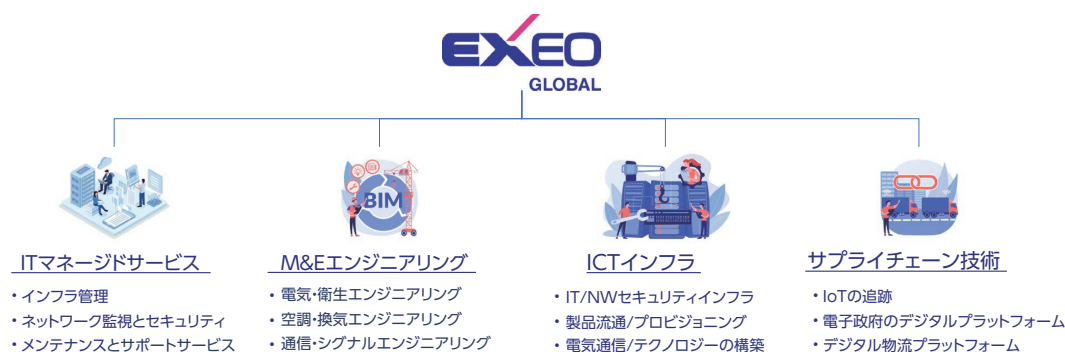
EXEO
GLOBAL

ITマネージドサービス
・インフラ管理
・ネットワーク監視とセキュリティ
・メンテナンスとサポートサービス

BIM
M&Eエンジニアリング
・電気・衛生エンジニアリング
・空調・換気エンジニアリング
・通信・シグナルエンジニアリング

ICTインフラ
・IT/NWセキュリティインフラ
・製品流通/プロビジョニング
・電気通信/テクノロジーの構築

サプライチェーン技術
・IoTの追跡
・電子政府のデジタルプラットフォーム
・デジタル物流プラットフォーム